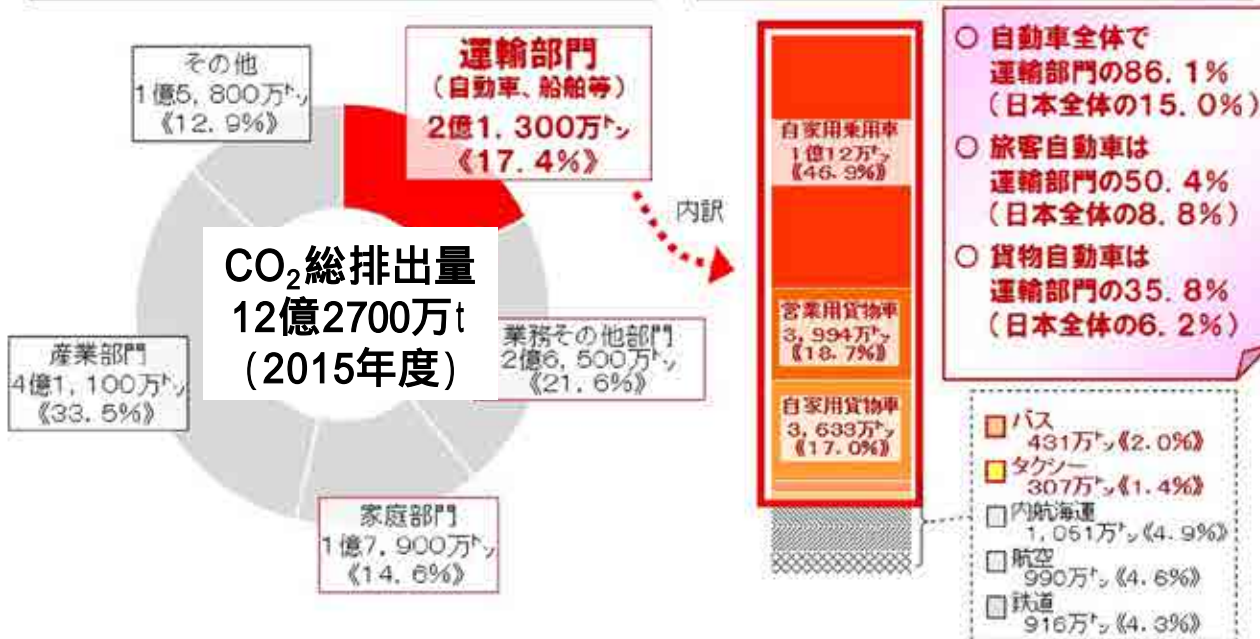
その他
1億5，800万㌧
《12．9%》

運輸部門
（自動車、船舶等）
2億1，300万㌧
《17．4%》

内訳

$CO_2$総排出量
12億2700万t
（2015年度）

業務その他部門
2億6，500万㌧
《21．6%》

産業部門
4億1，100万㌧
《33．5%》

家庭部門
1億7，900万㌧
《14．6%》

自家用乗用車
1億12万㌧
《46．9%》

営業用貨物車
3，994万㌧
《18．7%》

自家用貨物車
3，633万㌧
《17．0%》

○ 自動車全体で
運輸部門の86．1%
（日本全体の15．0%）

○ 旅客自動車は
運輸部門の50．4%
（日本全体の8．8%）

○ 貨物自動車は
運輸部門の35．8%
（日本全体の6．2%）

□ バス
431万㌧《2．0%》
□ タクシー
307万㌧《1．4%》
□ 内航海運
1，051万㌧《4．9%》
□ 航空
990万㌧《4．6%》
□ 鉄道
916万㌧《4．3%》